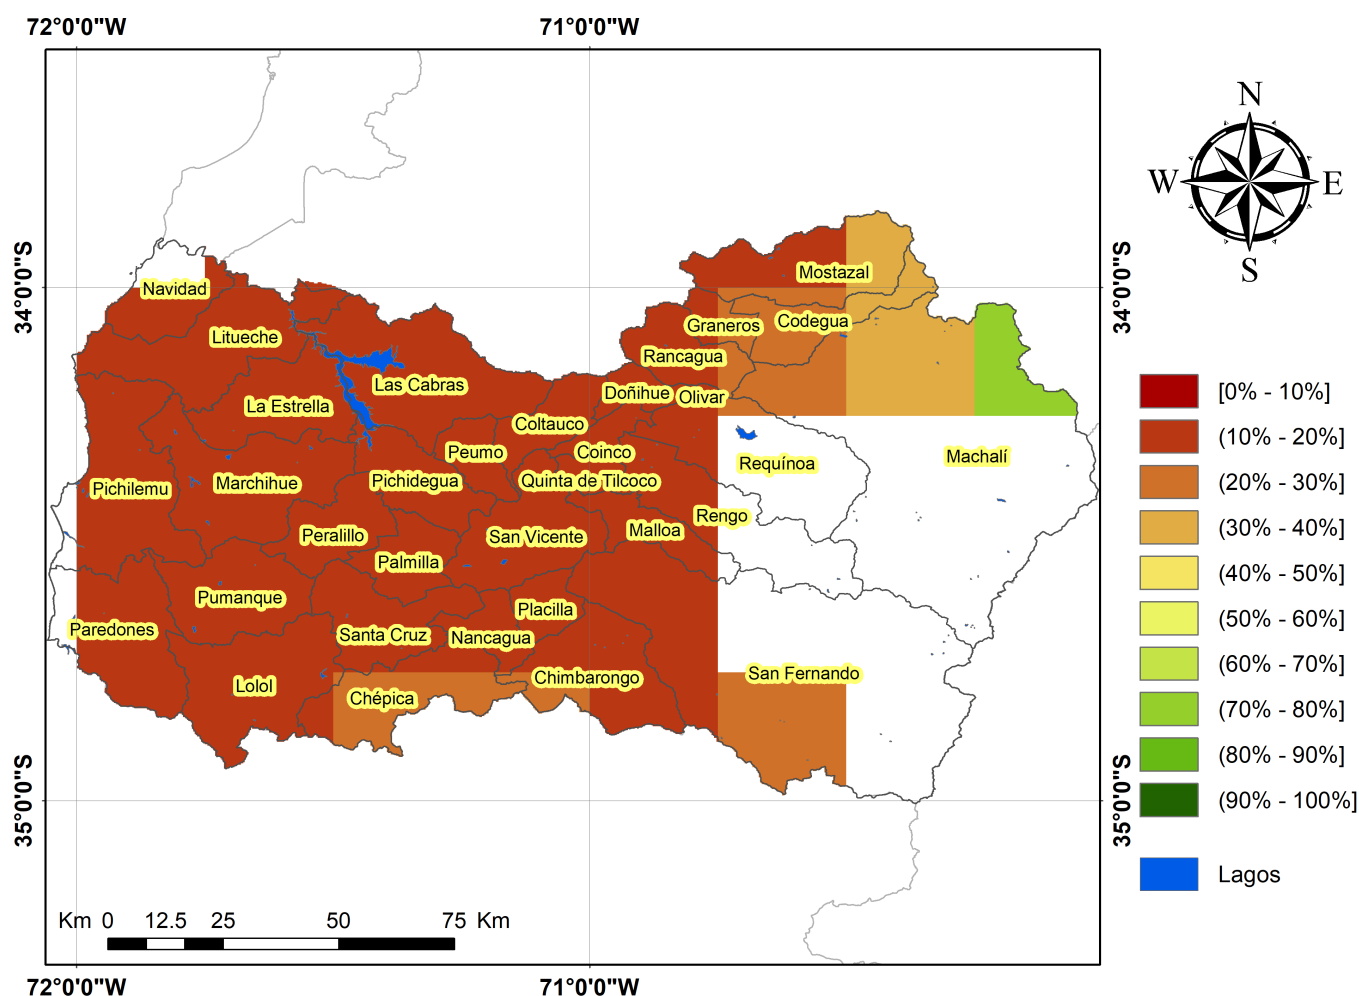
72°0'0"W

71°0'0"W

34°0'0"S

35°0'0"S

34°0'0"S

35°0'0"S

N
W
E
S

Navidad
Mostazal
Litueche
Graneros
Codegua
Rancagua
Las Cabras
Doñihue
Olivar
La Estrella
Coltauco
Peumo
Coinco
Requínoa
Machalí
Pichilemu
Marchihue
Pichidegua
Quinta de Tilcoco
Rengo
Malloa
Peralillo
San Vicente
Palmilla
Pumanque
Placilla
Paredones
Santa Cruz
Nancagua
San Fernando
Chimbarongo
Lolol
Chépica

[0% - 10%]
(10% - 20%]
(20% - 30%]
(30% - 40%]
(40% - 50%]
(50% - 60%]
(60% - 70%]
(70% - 80%]
(80% - 90%]
(90% - 100%]

Lagos

Km 0 12.5 25 50 75 Km

72°0'0"W

71°0'0"W